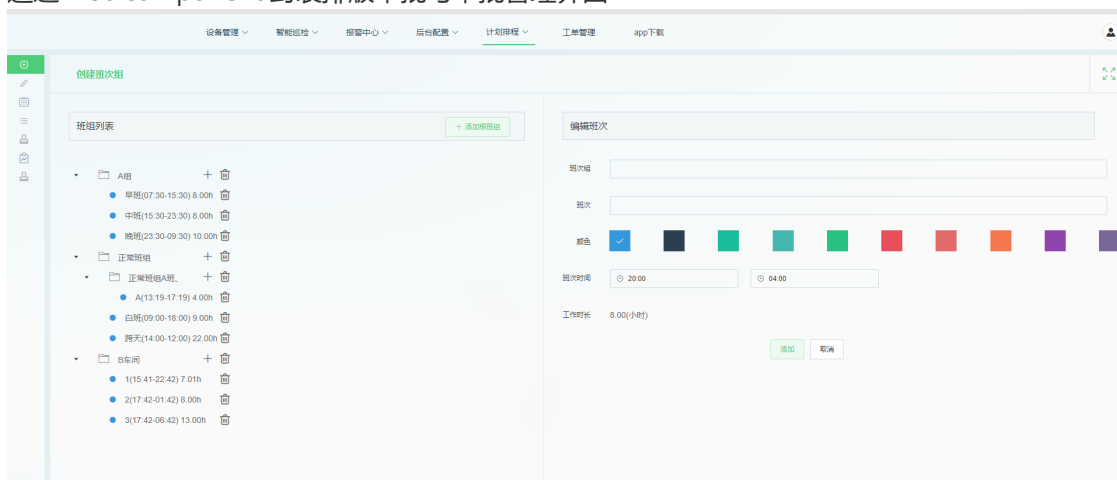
设备管理 ∨ 智能巡检 ∨ 报警中心 ∨ 后台配置 ∨ 计划排程 ∨ 工单管理 app下载

创建班次组

班组列表

+ 添加班组

A组 +
早班(07:30-15:30) 8.00h
中班(15:30-23:30) 8.00h
晚班(23:30-09:30) 10.00h
正常班组 +
正常班组A班。 +
A(13:19-17:19) 4.00h
白班(09:00-18:00) 9.00h
两天(14:00-12:00) 22.00h
B车间 +
1(15:41-22:42) 7.01h
2(17:42-01:42) 8.00h
3(17:42-06:42) 13.00h

编辑班次

班次组

班次

颜色

班次时间 20:00 04:00

工作时长 8.00(小时)

添加 取消